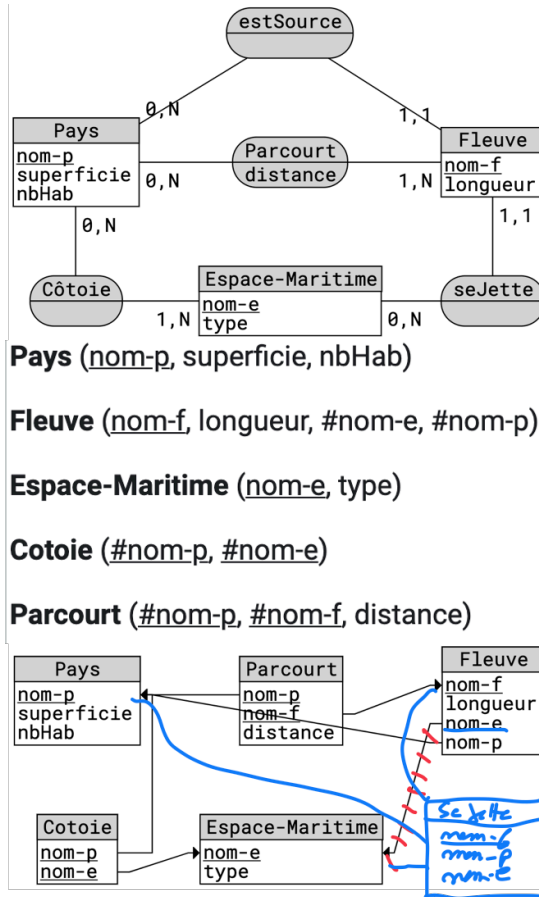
estSource

0,N

1,1

Pays
nom-p
superficie
nbHab

0,N

Parcourt
distance

1,N

Fleuve
nom-f
longueur

0,N

1,1

Côtoie

Espace-Maritime
nom-e
type

1,N

0,N

seJette

**Pays** (nom-p, superficie, nbHab)

**Fleuve** (nom-f, longueur, #nom-e, #nom-p)

**Espace-Maritime** (nom-e, type)

**Cotoie** (#nom-p, #nom-e)

**Parcourt** (#nom-p, #nom-f, distance)

Pays
nom-p
superficie
nbHab

Parcourt
nom-p
nom-f
distance

Fleuve
nom-f
longueur
nom-e
nom-p

Cotoie
nom-p
nom-e

Espace-Maritime
nom-e
type

Se Jette
nom-f
nom-p
nom-e